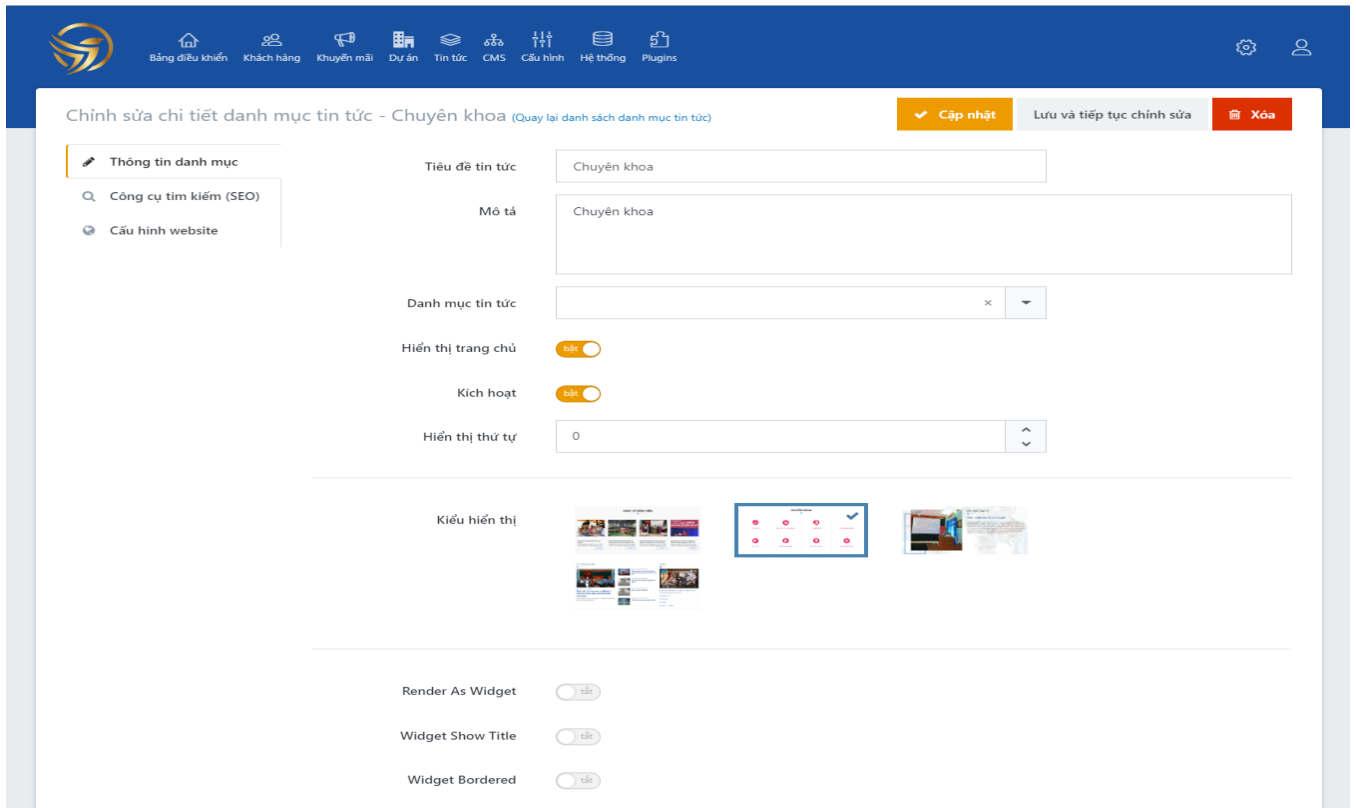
Bảng điều khiển Khách hàng Khuyến mãi Dự án Tin tức CMS Cấu hình Hệ thống Plugins

Chỉnh sửa chi tiết danh mục tin tức - Chuyên khoa (Quay lại danh sách danh mục tin tức)

Cập nhật Lưu và tiếp tục chỉnh sửa Xóa

Thông tin danh mục
Công cụ tìm kiếm (SEO)
Cấu hình website

Tiêu đề tin tức Chuyên khoa

Mô tả Chuyên khoa

Danh mục tin tức ×

Hiển thị trang chủ bật

Kích hoạt bật

Hiển thị thứ tự 0

Kiểu hiển thị

Render As Widget tắt

Widget Show Title tắt

Widget Bordered tắt